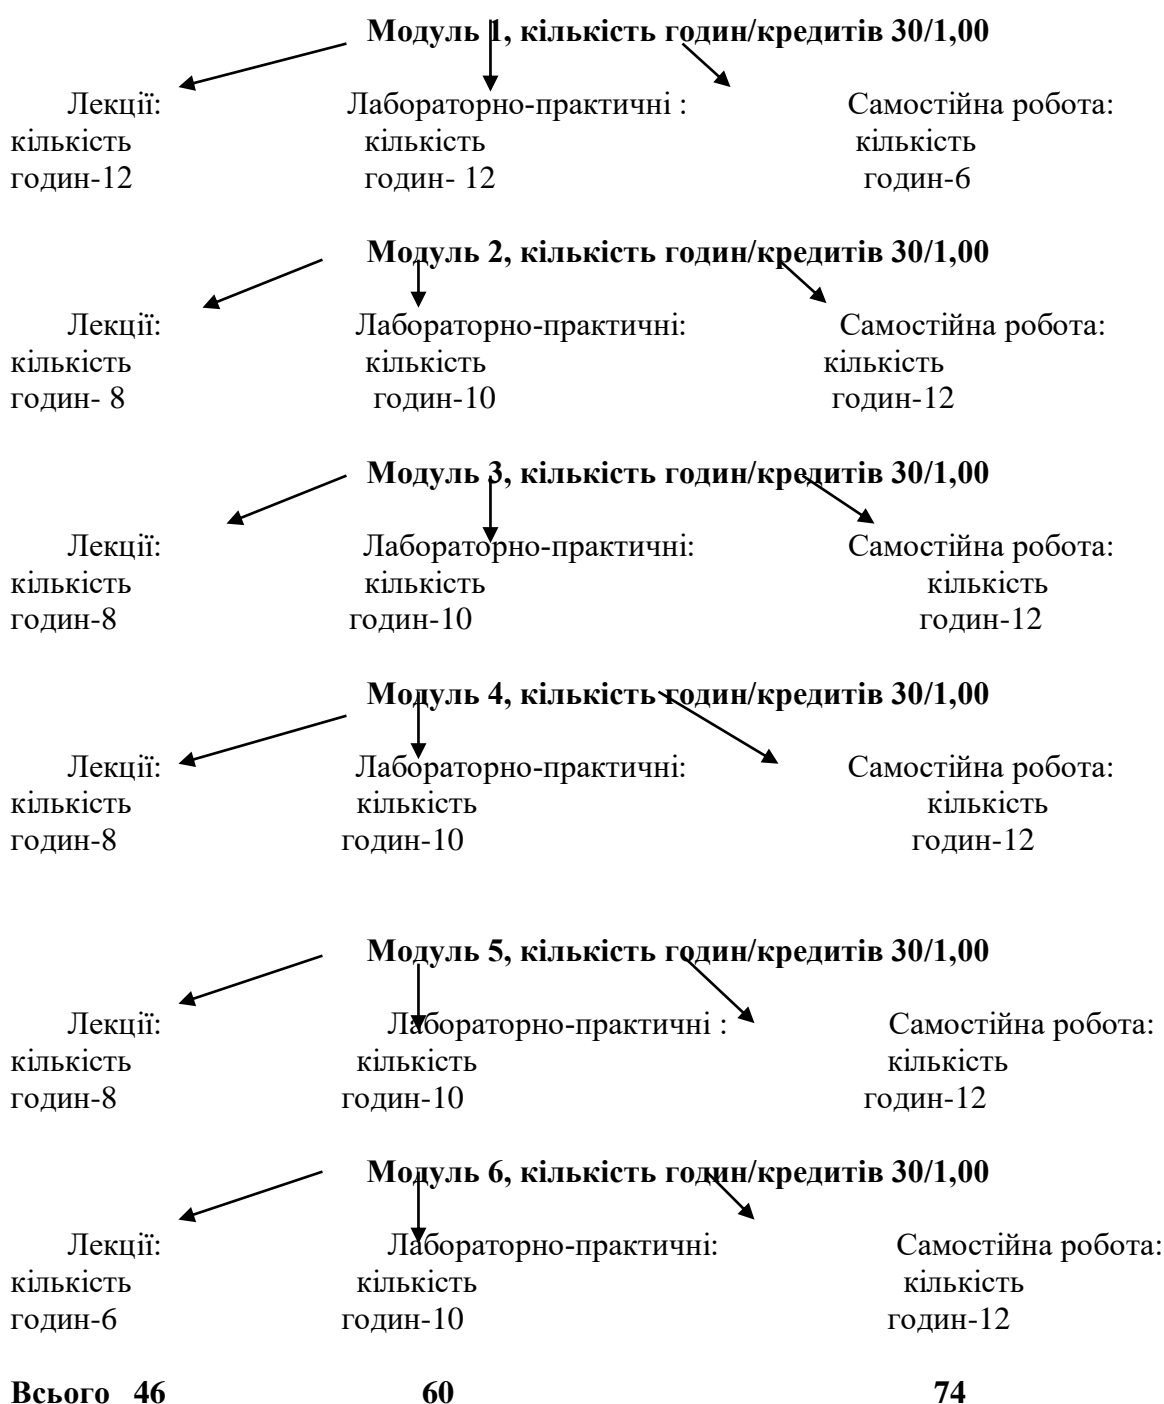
**Модуль 1, кількість годин/кредитів 30/1,00**

Лекції: кількість годин-12

Лабораторно-практичні : кількість годин- 12

Самостійна робота: кількість годин-6

**Модуль 2, кількість годин/кредитів 30/1,00**

Лекції: кількість годин- 8

Лабораторно-практичні: кількість годин-10

Самостійна робота: кількість годин-12

**Модуль 3, кількість годин/кредитів 30/1,00**

Лекції: кількість годин-8

Лабораторно-практичні: кількість годин-10

Самостійна робота: кількість годин-12

**Модуль 4, кількість годин/кредитів 30/1,00**

Лекції: кількість годин-8

Лабораторно-практичні: кількість годин-10

Самостійна робота: кількість годин-12

**Модуль 5, кількість годин/кредитів 30/1,00**

Лекції: кількість годин-8

Лабораторно-практичні : кількість годин-10

Самостійна робота: кількість годин-12

**Модуль 6, кількість годин/кредитів 30/1,00**

Лекції: кількість годин-6

Лабораторно-практичні: кількість годин-10

Самостійна робота: кількість годин-12

**Всього 46 60 74**